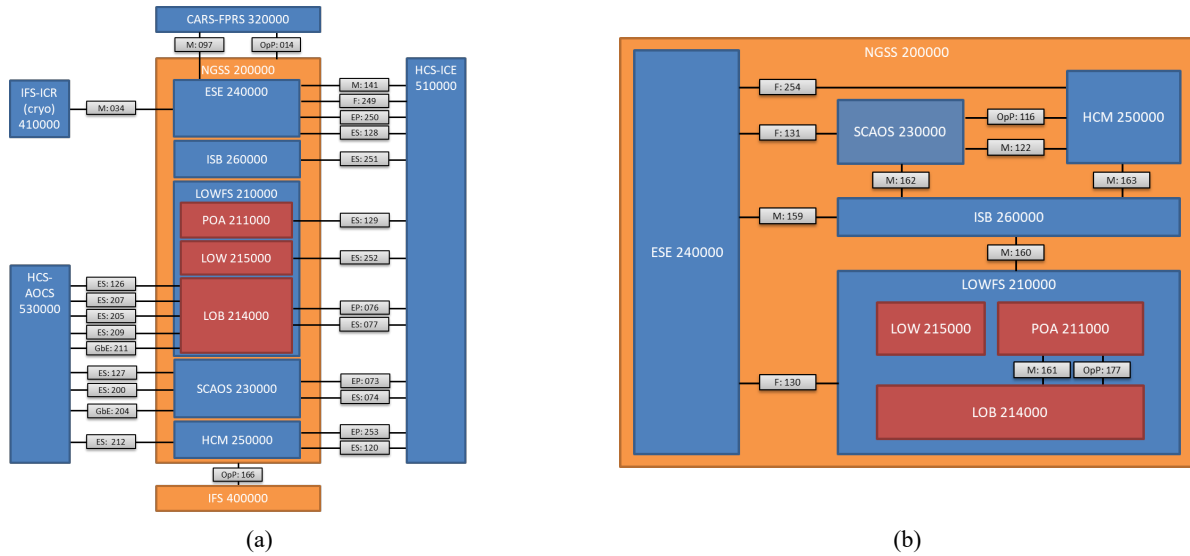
CARS-FPRS 320000

M: 097

OpP: 014

IFS-ICR (cryo) 410000

M: 034

NGSS 200000

ESE 240000

M: 141

F: 249

EP: 250

ES: 128

HCS-ICE 510000

ISB 260000

ES: 251

LOWFS 210000

POA 211000

ES: 129

LOW 215000

ES: 252

HCS-AOCS 530000

ES: 126

ES: 207

ES: 205

ES: 209

GbE: 211

LOB 214000

EP: 076

ES: 077

ES: 127

ES: 200

GbE: 204

SCAOS 230000

EP: 073

ES: 074

ES: 212

HCM 250000

EP: 253

ES: 120

OpP: 166

IFS 400000

(a)

NGSS 200000

ESE 240000

F: 254

F: 131

SCAOS 230000

OpP: 116

M: 122

HCM 250000

M: 162

M: 163

M: 159

ISB 260000

M: 160

LOWFS 210000

LOW 215000

POA 211000

F: 130

M: 161

OpP: 177

LOB 214000

(b)